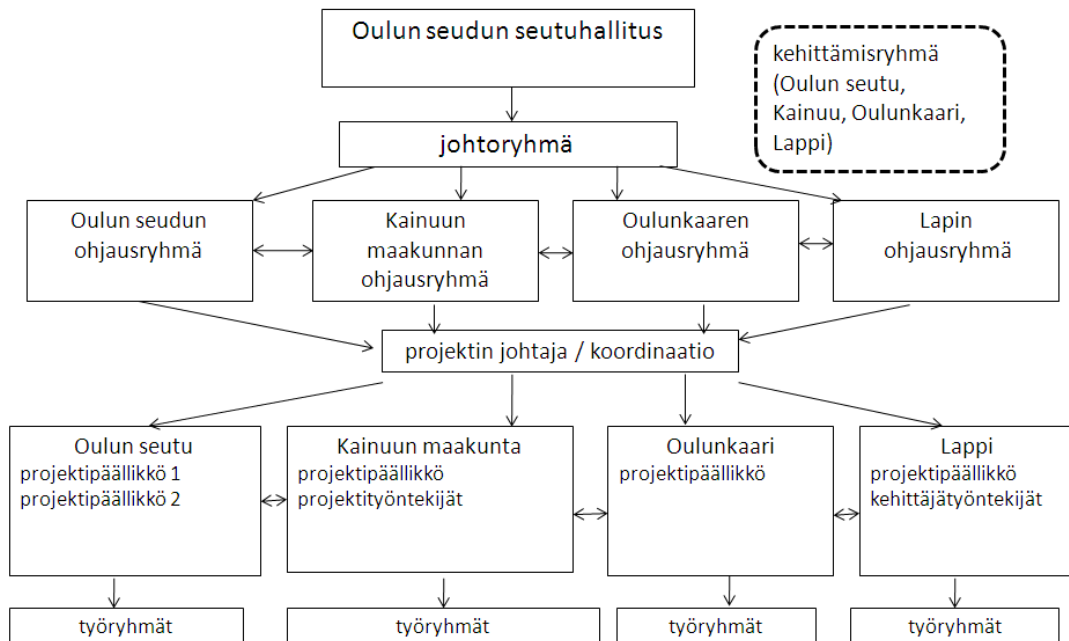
Oulun seudun seutuhallitus

kehittämisryhmä (Oulun seutu, Kainuu, Oulunkaari, Lappi)

johtoryhmä

Oulun seudun ohjausryhmä

Kainuun maakunnan ohjausryhmä

Oulunkaaren ohjausryhmä

Lapin ohjausryhmä

projektin johtaja / koordinaatio

Oulun seutu
projektipäällikkö 1
projektipäällikkö 2

Kainuun maakunta
projektipäällikkö
projektityöntekijät

Oulunkaari
projektipäällikkö

Lappi
projektipäällikkö
kehittäjätyöntekijät

työryhmät

työryhmät

työryhmät

työryhmät